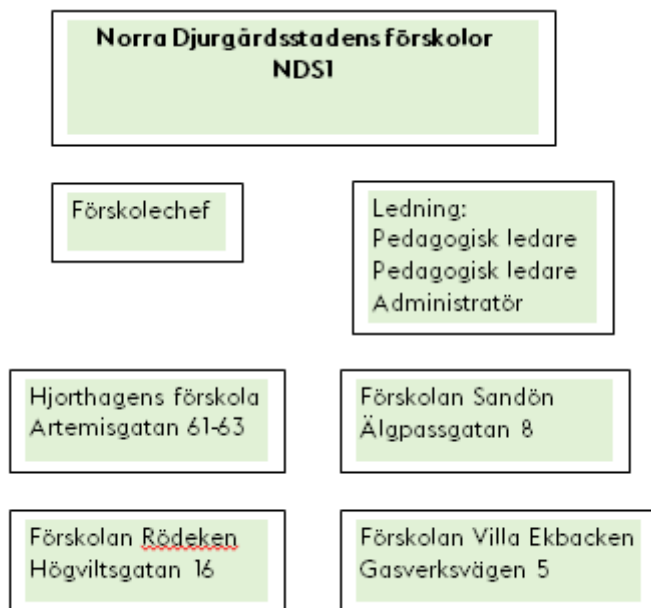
Norra Djurgårdsstadens förskolor
NDS1

Förskolechef

Ledning:
Pedagogisk ledare
Pedagogisk ledare
Administratör

Hjorthagens förskola
Artemisgatan 61-63

Förskolan Sandön
Älgpassgatan 8

Förskolan Rödeken
Högviltsgatan 16

Förskolan Villa Ekbacken
Gasverksvägen 5